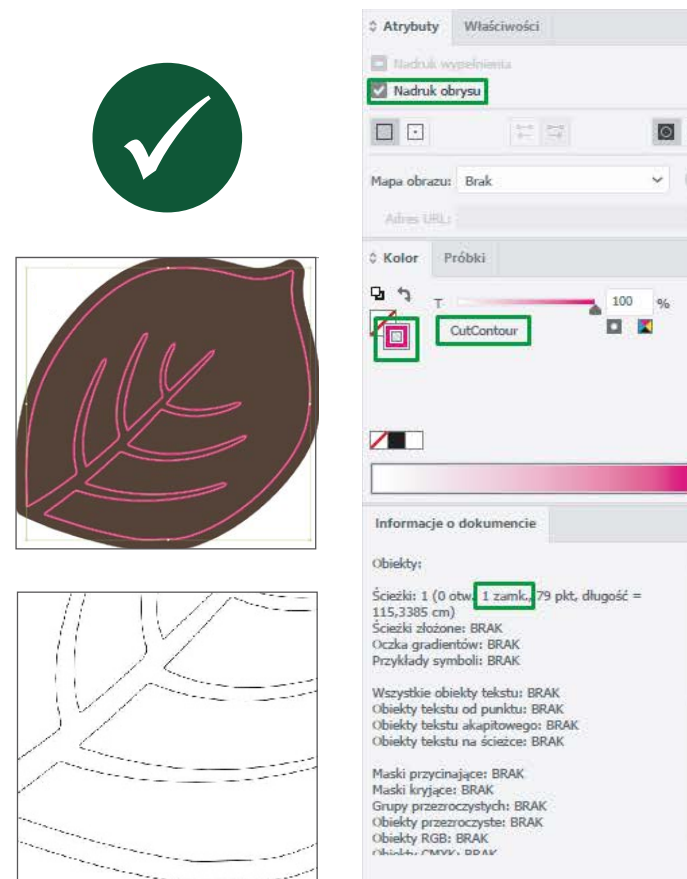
Atrybuty Właściwości

Nadruk wypełnienia

Nadruk obrysu

Mapa obrazu: Brak

Adres URL:

Kolor Próbki

T

100 %

CutContour

Informacje o dokumencie

Obiekty:

Ścieżki: 1 (0 otw., 1 zamk., 79 pkt, długość = 115,3385 cm)
Ścieżki złożone: BRAK
Oczka gradientów: BRAK
Przykłady symboli: BRAK

Wszystkie obiekty tekstu: BRAK
Obiekty tekstu od punktu: BRAK
Obiekty tekstu akapitowego: BRAK
Obiekty tekstu na ścieżce: BRAK

Maski przycinające: BRAK
Maski kryjące: BRAK
Grupy przezroczystych: BRAK
Obiekty przezroczyste: BRAK
Obiekty RGB: BRAK
Obiekty CMYK: BRAK